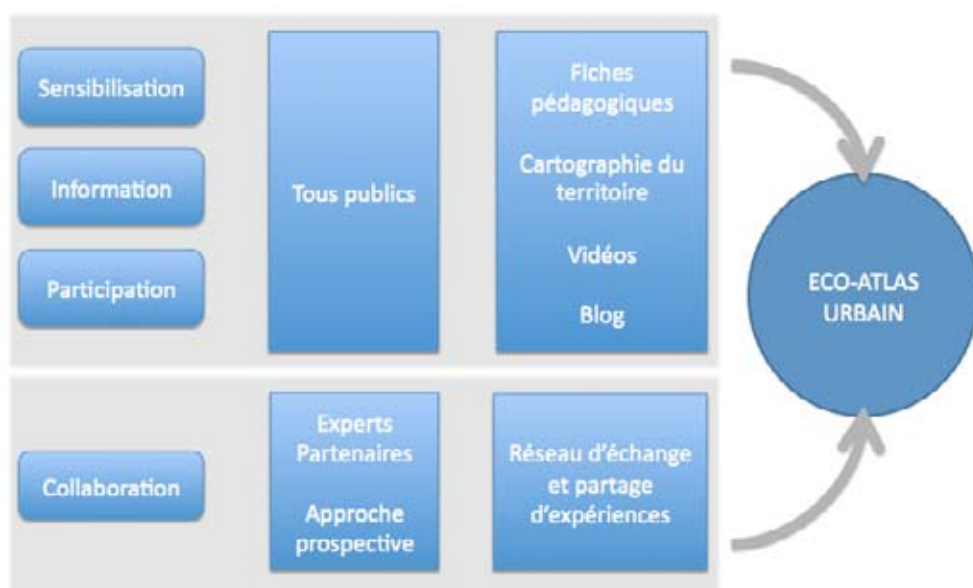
Sensibilisation

Information

Participation

Tous publics

Fiches pédagogiques

Cartographie du territoire

Vidéos

Blog

ECO-ATLAS URBAIN

Collaboration

Experts Partenaires

Approche prospective

Réseau d'échange et partage d'expériences